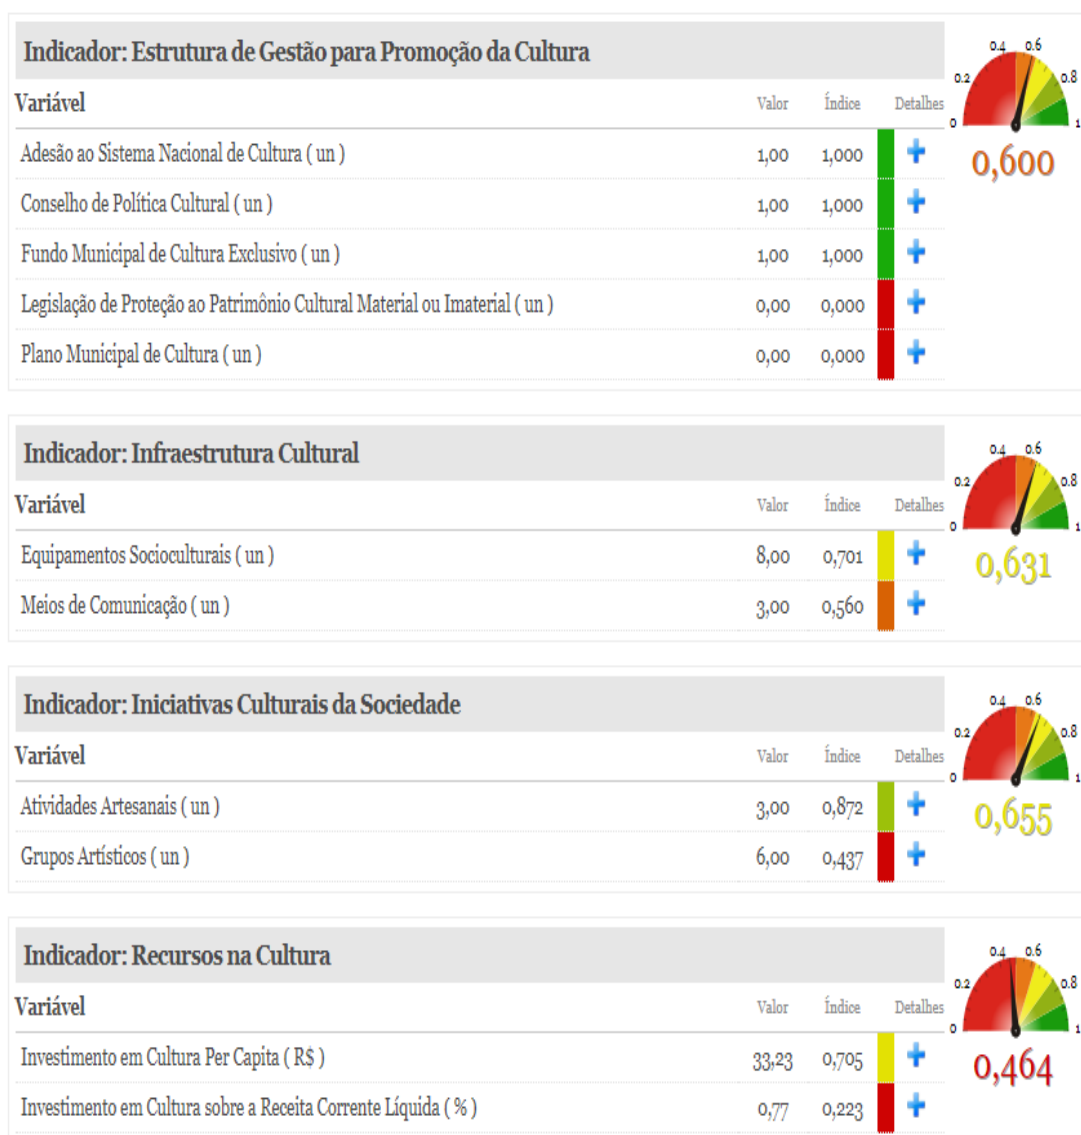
Indicador: Estrutura de Gestão para Promoção da Cultura

| Variável | Valor | Índice | Detalhes |
|---|---|---|---|
| Adesão ao Sistema Nacional de Cultura ( un ) | 1,00 | 1,000 | + |
| Conselho de Política Cultural ( un ) | 1,00 | 1,000 | + |
| Fundo Municipal de Cultura Exclusivo ( un ) | 1,00 | 1,000 | + |
| Legislação de Proteção ao Patrimônio Cultural Material ou Imaterial ( un ) | 0,00 | 0,000 | + |
| Plano Municipal de Cultura ( un ) | 0,00 | 0,000 | + |

0 0.2 0.4 0.6 0.8 1
0,600

Indicador: Infraestrutura Cultural

| Variável | Valor | Índice | Detalhes |
|---|---|---|---|
| Equipamentos Socioculturais ( un ) | 8,00 | 0,701 | + |
| Meios de Comunicação ( un ) | 3,00 | 0,560 | + |

0 0.2 0.4 0.6 0.8 1
0,631

Indicador: Iniciativas Culturais da Sociedade

| Variável | Valor | Índice | Detalhes |
|---|---|---|---|
| Atividades Artesanais ( un ) | 3,00 | 0,872 | + |
| Grupos Artísticos ( un ) | 6,00 | 0,437 | + |

0 0.2 0.4 0.6 0.8 1
0,655

Indicador: Recursos na Cultura

| Variável | Valor | Índice | Detalhes |
|---|---|---|---|
| Investimento em Cultura Per Capita ( R$ ) | 33,23 | 0,705 | + |
| Investimento em Cultura sobre a Receita Corrente Líquida ( % ) | 0,77 | 0,223 | + |

0 0.2 0.4 0.6 0.8 1
0,464